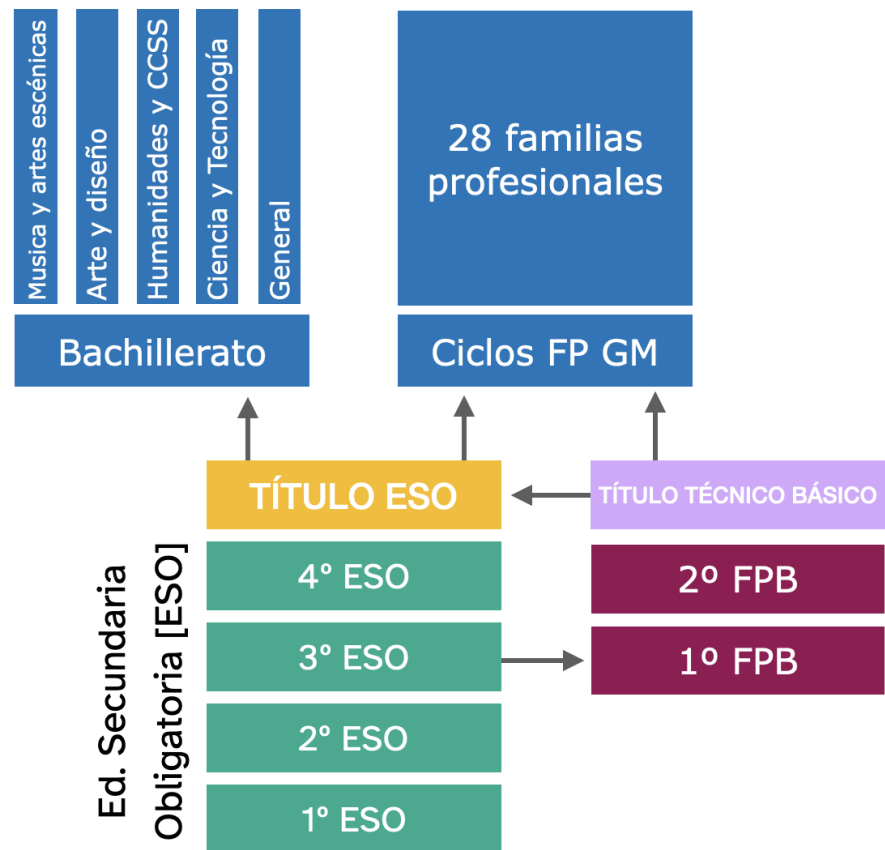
Musica y artes escénicas

Arte y diseño

Humanidades y CCSS

Ciencia y Tecnología

General

28 familias profesionales

Bachillerato

Ciclos FP GM

TÍTULO ESO

TÍTULO TÉCNICO BÁSICO

Ed. Secundaria Obligatoria [ESO]

4° ESO

3° ESO

2° ESO

1° ESO

2º FPB

1º FPB